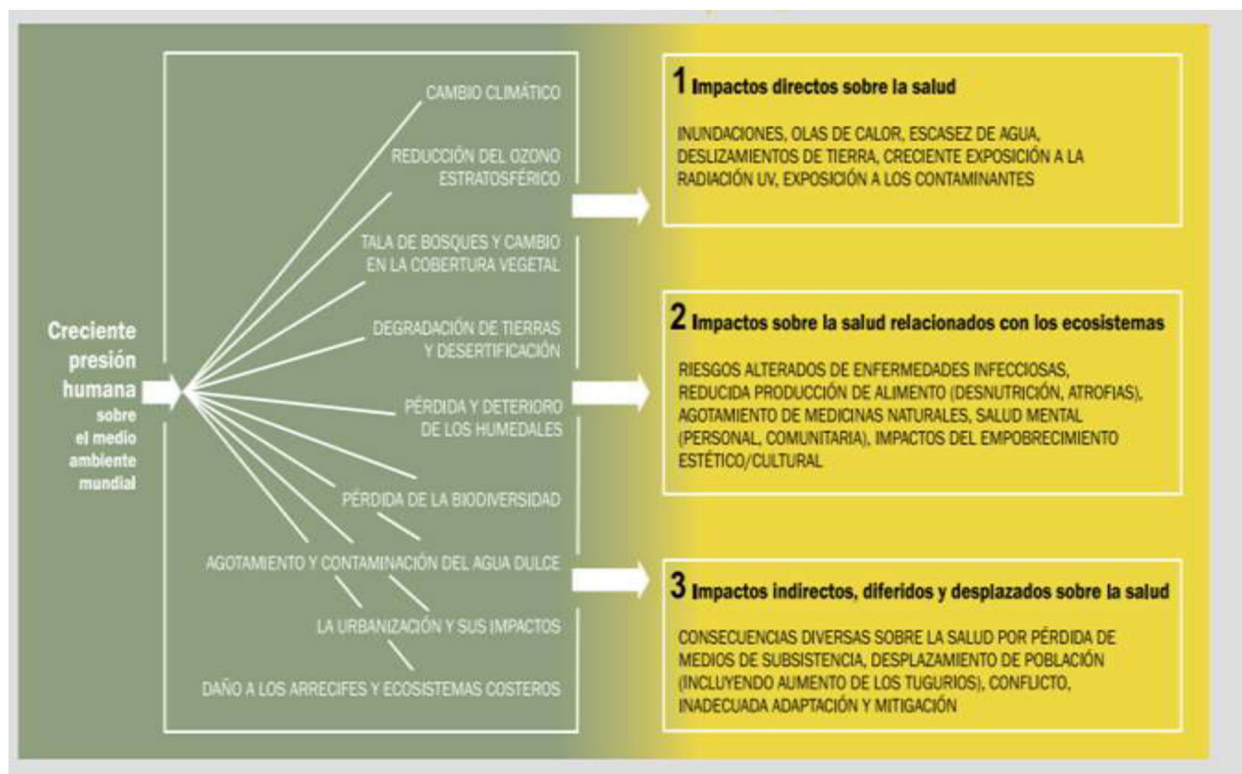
Creciente presión humana sobre el medio ambiente mundial

CAMBIO CLIMÁTICO

REDUCCIÓN DEL OZONO ESTRATOSFÉRICO

TALA DE BOSQUES Y CAMBIO EN LA COBERTURA VEGETAL

DEGRADACIÓN DE TIERRAS Y DESERTIFICACIÓN

PÉRDIDA Y DETERIORO DE LOS HUMEDALES

PÉRDIDA DE LA BIODIVERSIDAD

AGOTAMIENTO Y CONTAMINACIÓN DEL AGUA DULCE

LA URBANIZACIÓN Y SUS IMPACTOS

DAÑO A LOS ARRECIFES Y ECOSISTEMAS COSTEROS

1 Impactos directos sobre la salud

INUNDACIONES, OLAS DE CALOR, ESCASEZ DE AGUA, DESLIZAMIENTOS DE TIERRA, CRECIENTE EXPOSICIÓN A LA RADIACIÓN UV, EXPOSICIÓN A LOS CONTAMINANTES

2 Impactos sobre la salud relacionados con los ecosistemas

RIESGOS ALTERADOS DE ENFERMEDADES INFECCIOSAS, REDUCIDA PRODUCCIÓN DE ALIMENTO (DESNUTRICIÓN, ATROFIAS), AGOTAMIENTO DE MEDICINAS NATURALES, SALUD MENTAL (PERSONAL, COMUNITARIA), IMPACTOS DEL EMPOBRECIMIENTO ESTÉTICO/CULTURAL

3 Impactos indirectos, diferidos y desplazados sobre la salud

CONSECUENCIAS DIVERSAS SOBRE LA SALUD POR PÉRDIDA DE MEDIOS DE SUBSISTENCIA, DESPLAZAMIENTO DE POBLACIÓN (INCLUYENDO AUMENTO DE LOS TUGURIOS), CONFLICTO, INADECUADA ADAPTACIÓN Y MITIGACIÓN